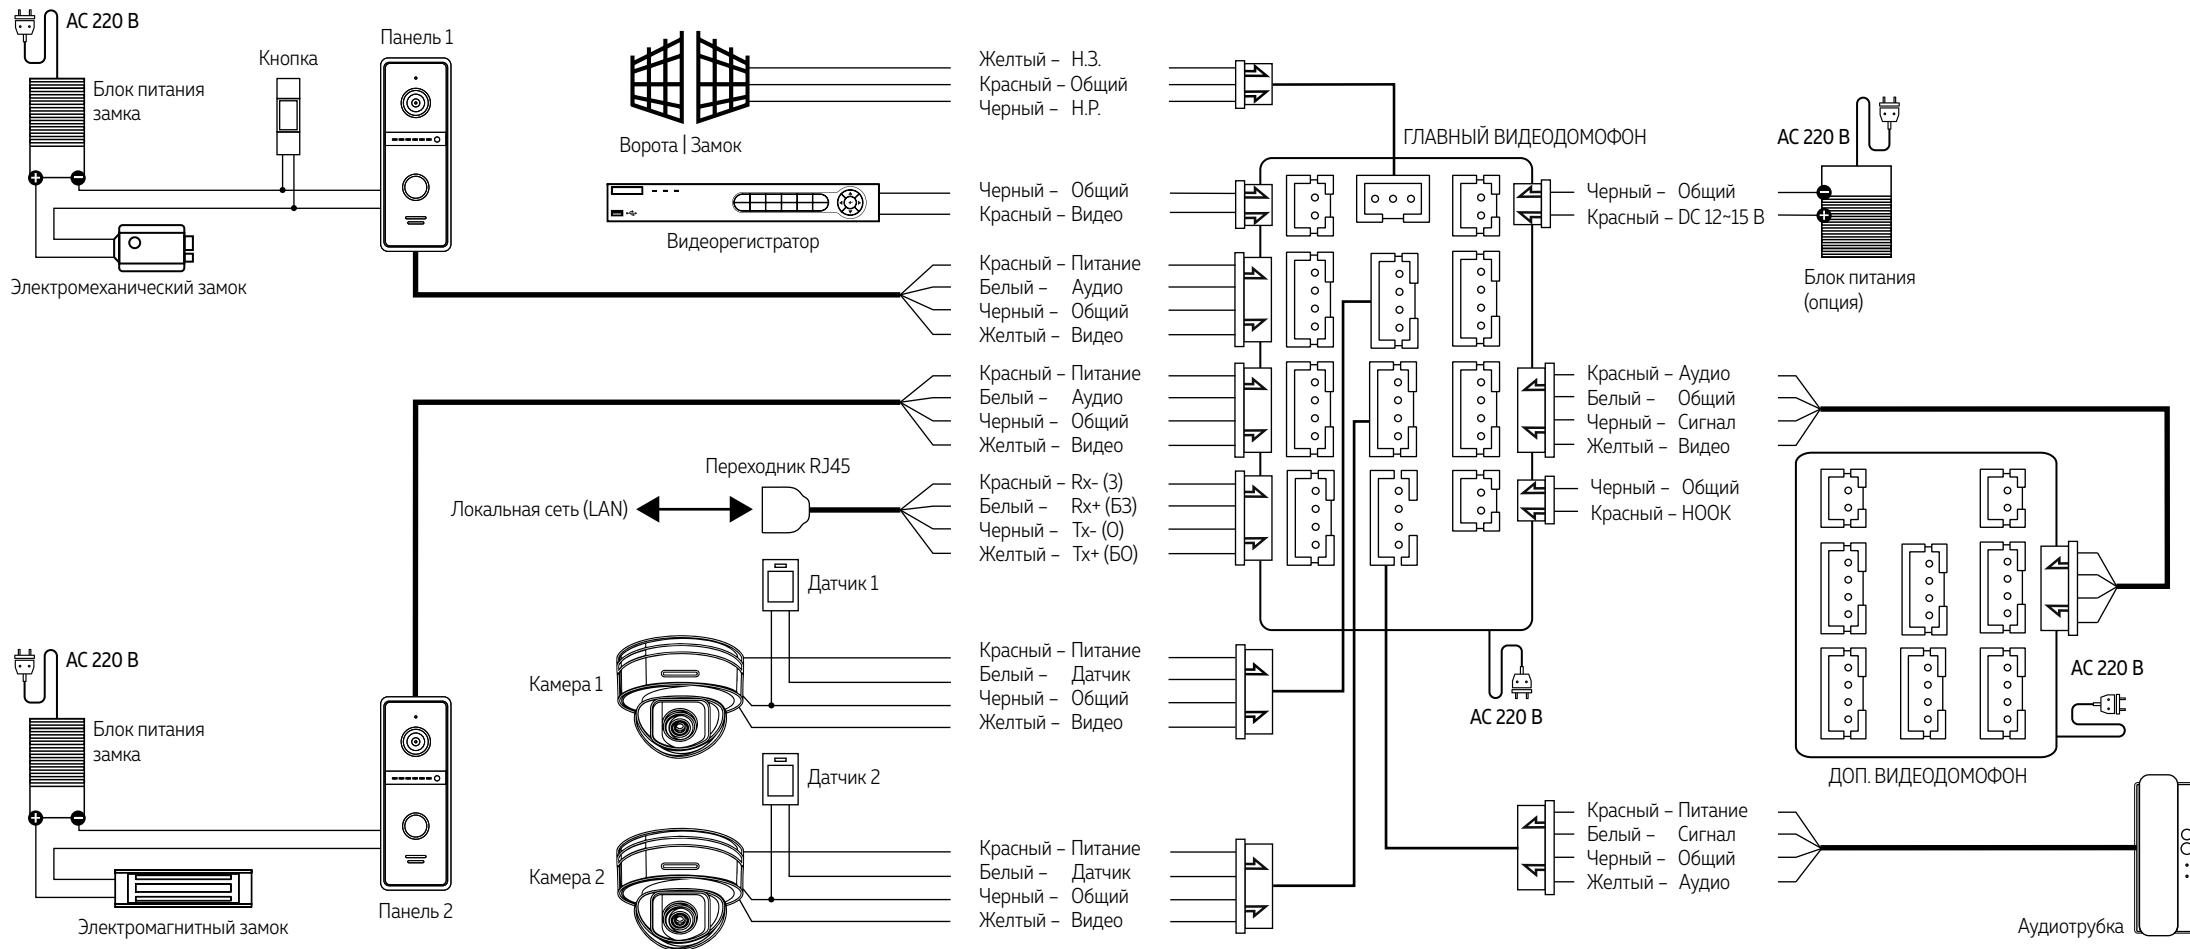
AC 220 В
Блок питания замка
Кнопка
Панель 1
Электромеханический замок

Ворота | Замок
Желтый – Н.З.
Красный – Общий
Черный – Н.Р.

Видеорегистратор
Черный – Общий
Красный – Видео

ГЛАВНЫЙ ВИДЕОДОМОФОН

AC 220 В
Черный – Общий
Красный – DC 12~15 В
Блок питания (опция)

Красный – Питание
Белый – Аудио
Черный – Общий
Желтый – Видео

Красный – Питание
Белый – Аудио
Черный – Общий
Желтый – Видео

Красный – Аудио
Белый – Общий
Черный – Сигнал
Желтый – Видео

Переходник RJ45
Локальная сеть (LAN)
Красный – Rx- (З)
Белый – Rx+ (БЗ)
Черный – Tx- (О)
Желтый – Tx+ (БО)

Черный – Общий
Красный – HOOK

Датчик 1
AC 220 В
Блок питания замка
Камера 1
Красный – Питание
Белый – Датчик
Черный – Общий
Желтый – Видео

AC 220 В
AC 220 В
ДОП. ВИДЕОДОМОФОН

Датчик 2
Камера 2
Красный – Питание
Белый – Датчик
Черный – Общий
Желтый – Видео

Красный – Питание
Белый – Сигнал
Черный – Общий
Желтый – Аудио

Электромагнитный замок
Панель 2
Аудиотрубка